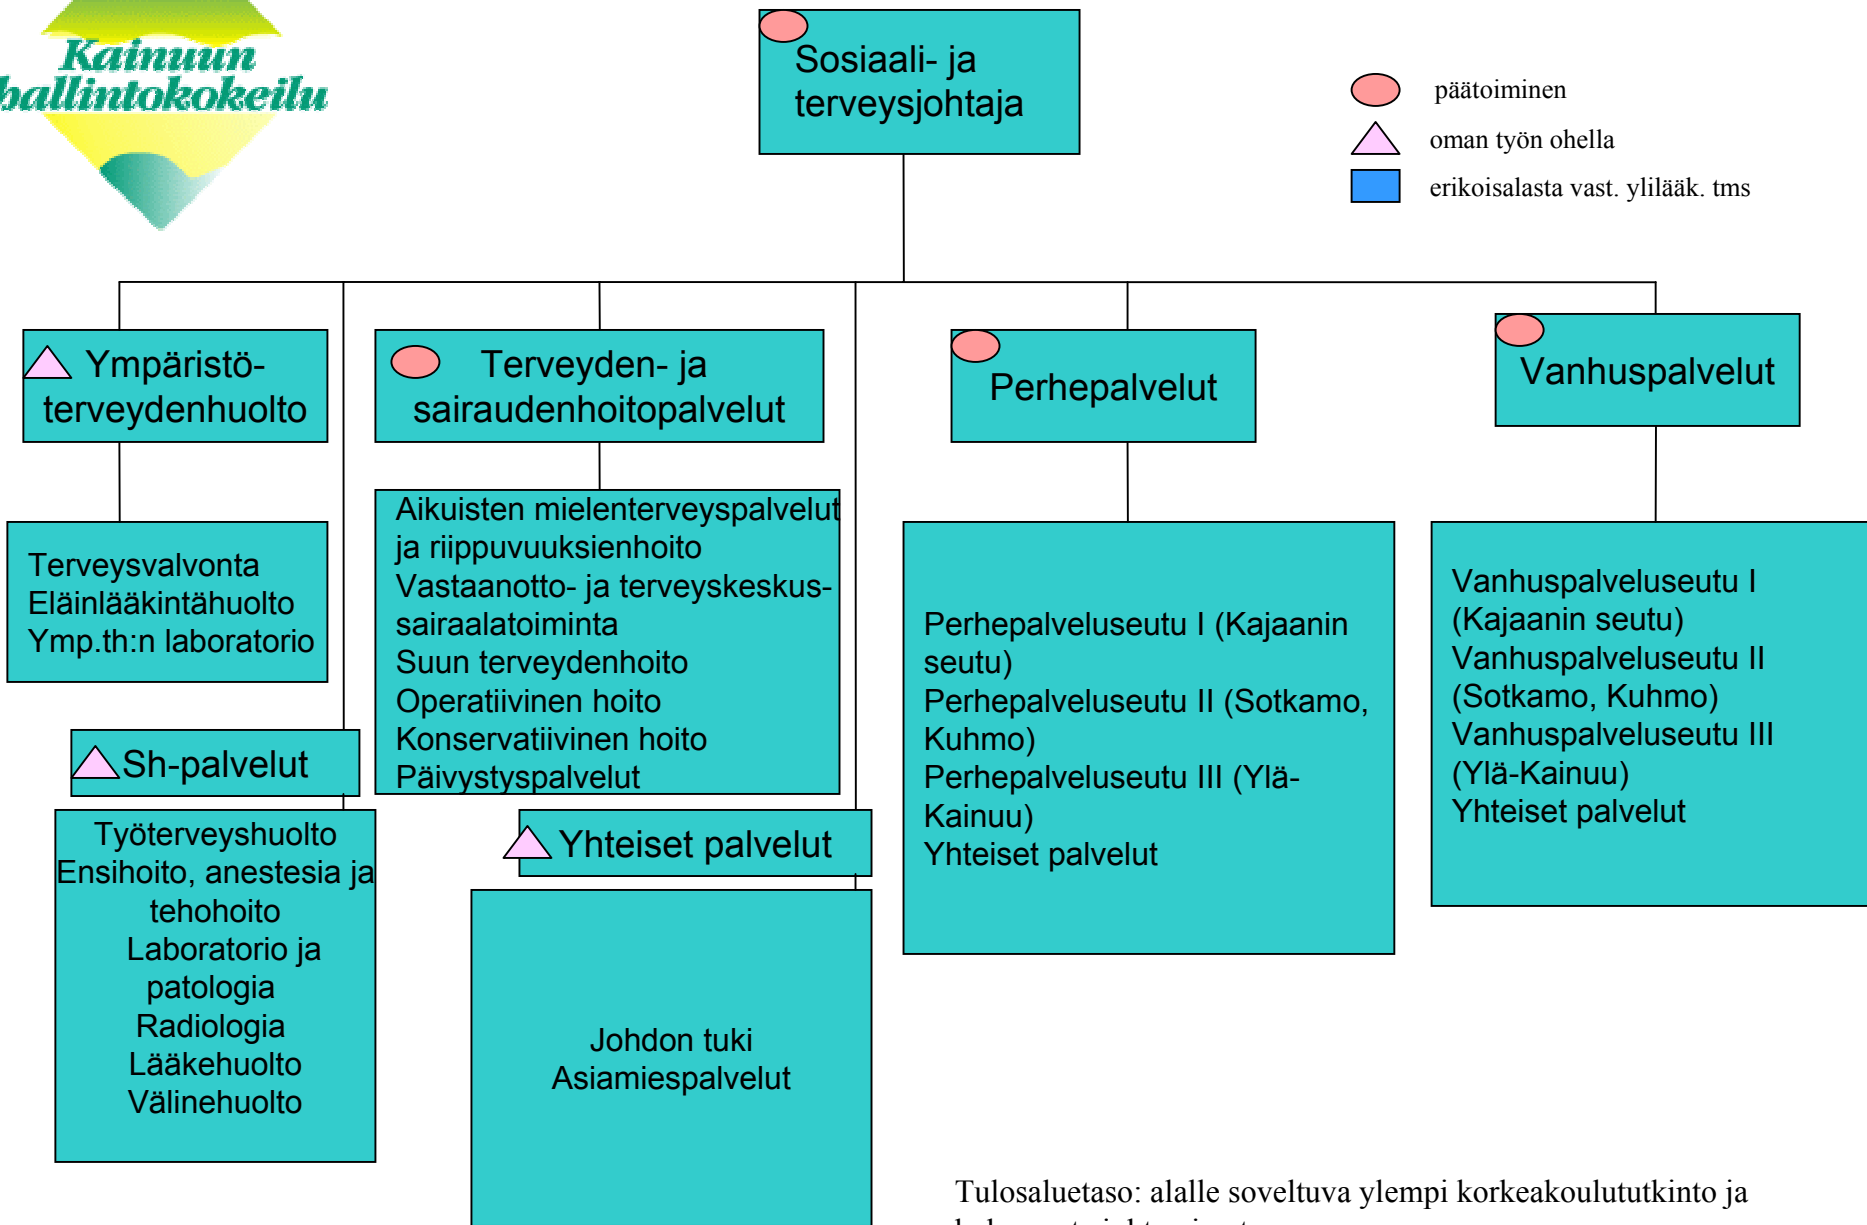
Kainuun hallintokokeilu

Sosiaali- ja terveysjohtaja

päätoiminen
oman työn ohella
erikoisalasta vast. ylilääk. tms

Ympäristöterveydenhuolto

Terveysvalvonta
Eläinlääkintähuolto
Ymp.th:n laboratorio

Terveyden- ja sairaudenhoitopalvelut

Aikuisten mielenterveyspalvelut ja riippuvuuksienhoito
Vastaanotto- ja terveyskeskussairaalatoiminta
Suun terveydenhoito
Operatiivinen hoito
Konservatiivinen hoito
Päivystyspalvelut

Perhepalvelut

Perhepalveluseutu I (Kajaanin seutu)
Perhepalveluseutu II (Sotkamo, Kuhmo)
Perhepalveluseutu III (Ylä-Kainuu)
Yhteiset palvelut

Vanhuspalvelut

Vanhuspalveluseutu I (Kajaanin seutu)
Vanhuspalveluseutu II (Sotkamo, Kuhmo)
Vanhuspalveluseutu III (Ylä-Kainuu)
Yhteiset palvelut

Sh-palvelut

Työterveyshuolto
Ensihoito, anestesia ja tehohoito
Laboratorio ja patologia
Radiologia
Lääkehuolto
Välinehuolto

Yhteiset palvelut

Johdon tuki
Asiamiespalvelut

Tulosaluetaso: alalle soveltuva ylempi korkeakoulututkinto ja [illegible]